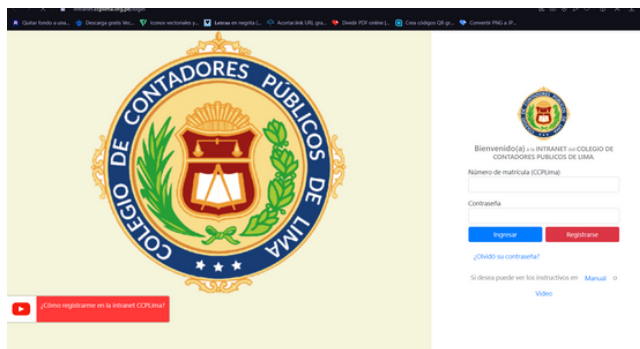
Quitar fondo a una... Descarga gratis Vec... Iconos vectoriales y... Letras en negrita (... Acortaclink URL gra... Divide PDF online |... Crea códigos QR gr... Convertir PNG a JP...

COLEGIO DE CONTADORES PÚBLICOS DE LIMA

¿Cómo registrarme en la intranet CCPLima?

Bienvenido(a) a la INTRANET del COLEGIO DE CONTADORES PUBLICOS DE LIMA

Número de matrícula (CCPLima)

Contraseña

Ingresar

Registrarse

¿Olvidó su contraseña?

Si desea puede ver los instructivos en Manual o Video